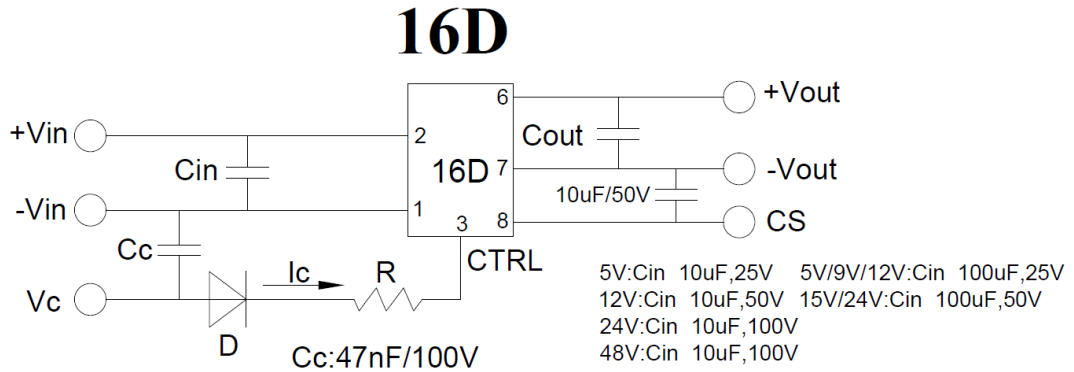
16D

+Vin
-Vin
Vc
Cin
Cc
D
Ic
R
2
1
3
16D
6
7
8
CTRL
Cout
10uF/50V
+Vout
-Vout
CS

5V:Cin 10uF,25V 5V/9V/12V:Cin 100uF,25V
12V:Cin 10uF,50V 15V/24V:Cin 100uF,50V
24V:Cin 10uF,100V
48V:Cin 10uF,100V

Cc:47nF/100V